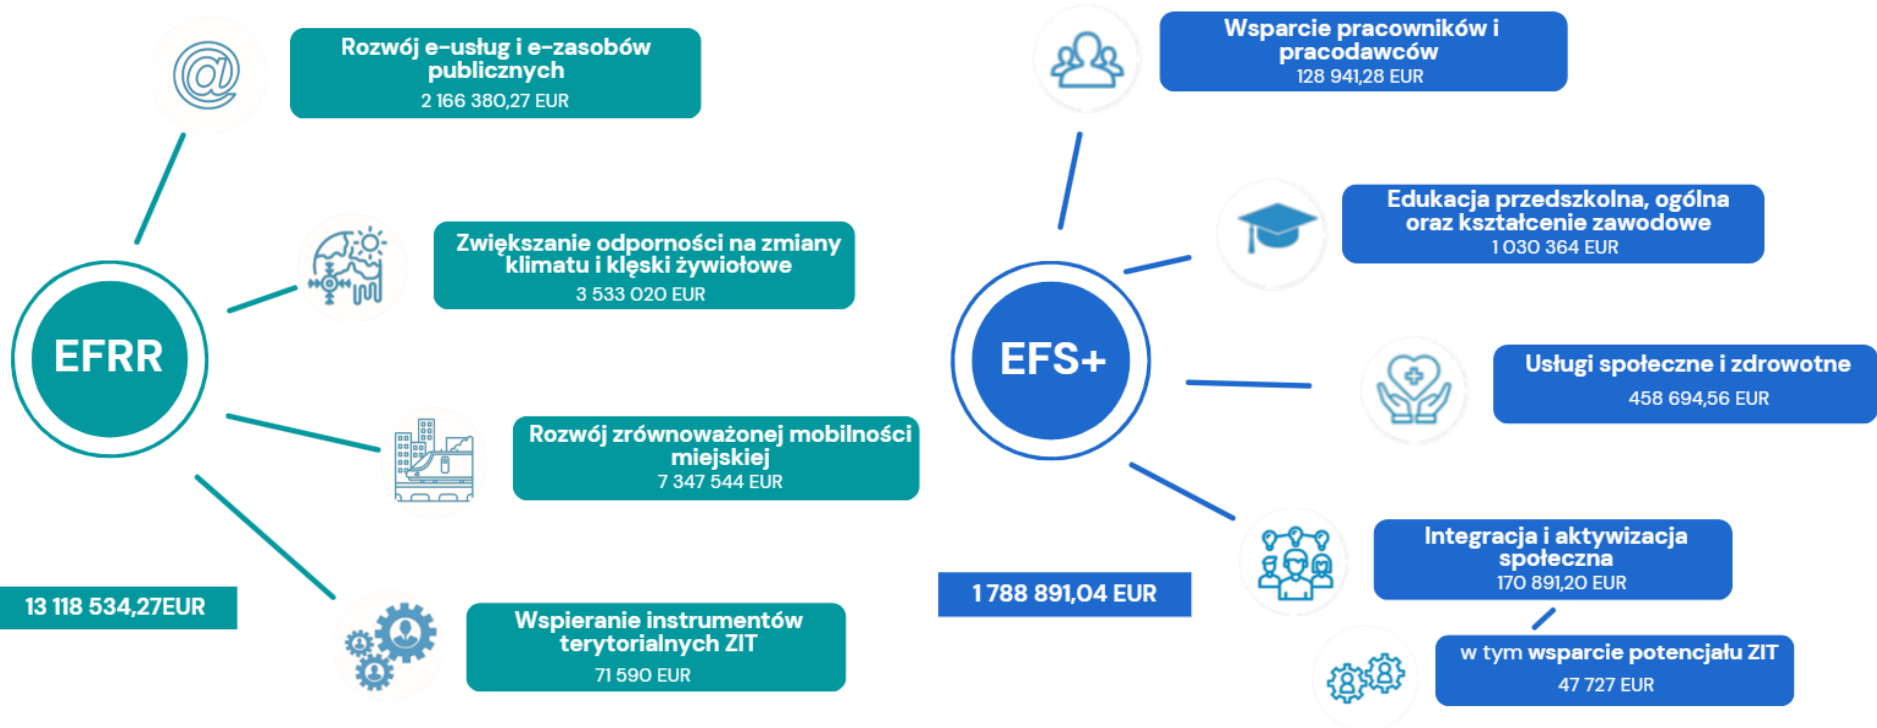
EFRR

Rozwój e-usług i e-zasobów publicznych
2 166 380,27 EUR

Zwiększanie odporności na zmiany klimatu i klęski żywiołowe
3 533 020 EUR

Rozwój zrównoważonej mobilności miejskiej
7 347 544 EUR

Wspieranie instrumentów terytorialnych ZIT
71 590 EUR

13 118 534,27EUR

EFS+

Wsparcie pracowników i pracodawców
128 941,28 EUR

Edukacja przedszkolna, ogólna oraz kształcenie zawodowe
1 030 364 EUR

Usługi społeczne i zdrowotne
458 694,56 EUR

Integracja i aktywizacja społeczna
170 891,20 EUR

w tym wsparcie potencjału ZIT
47 727 EUR

1 788 891,04 EUR